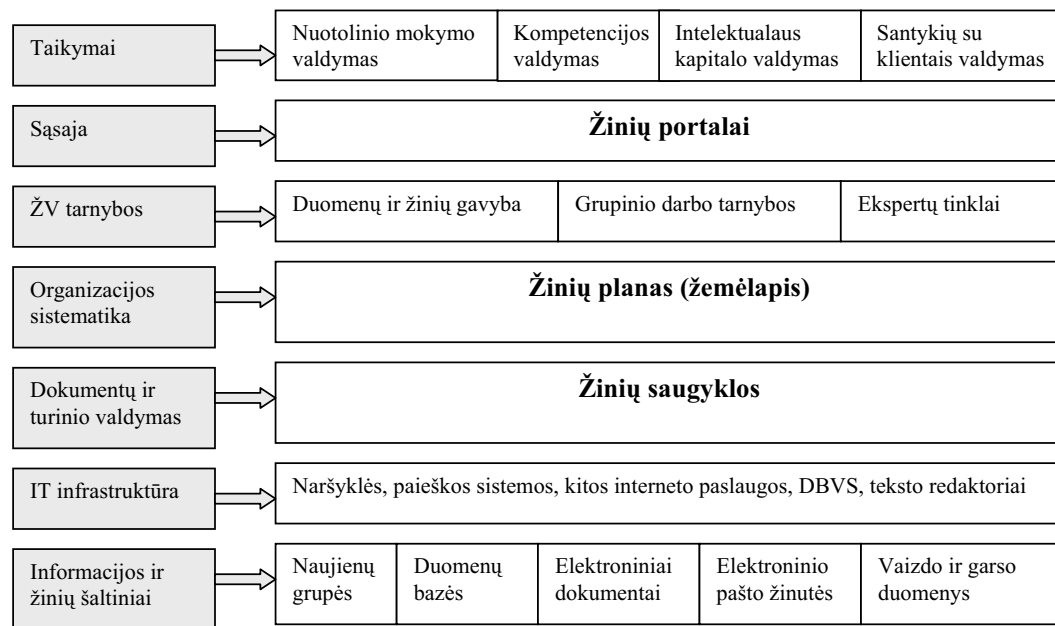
Taikymai

| Nuotolinio mokymo valdymas | Kompetencijos valdymas | Intelektualaus kapitalo valdymas | Santykių su klientais valdymas |
|---|---|---|---|

Sąsaja

**Žinių portalai**

ŽV tarnybos

| Duomenų ir žinių gavyba | Grupinio darbo tarnybos | Ekspertų tinklai |
|---|---|---|

Organizacijos sistematika

**Žinių planas (žemėlapis)**

Dokumentų ir turinio valdymas

**Žinių saugyklos**

IT infrastruktūra

Naršyklės, paieškos sistemos, kitos interneto paslaugos, DBVS, teksto redaktoriai

Informacijos ir žinių šaltiniai

| Naujienų grupės | Duomenų bazės | Elektroniniai dokumentai | Elektroninio pašto žinutės | Vaizdo ir garso duomenys |
|---|---|---|---|---|